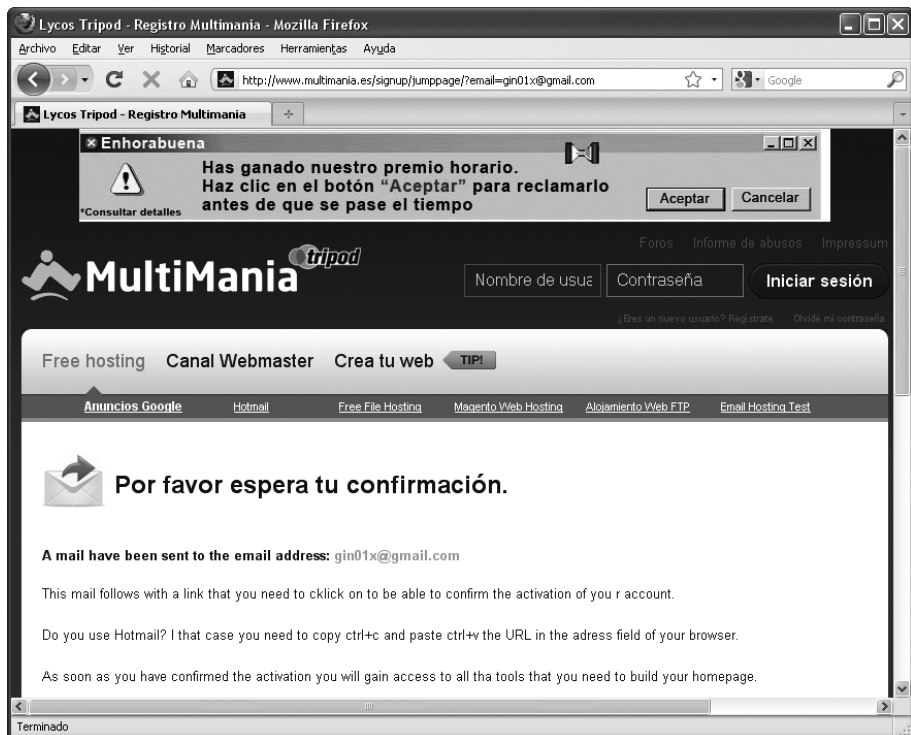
Lycos Tripod - Registro Multimania - Mozilla Firefox

Archivo Editar Ver Historial Marcadores Herramientas Ayuda

http://www.multimania.es/signup/jumppage/?email=gin01x@gmail.com

Google

Lycos Tripod - Registro Multimania

× Enhorabuena

Has ganado nuestro premio horario.
Haz clic en el botón "Aceptar" para reclamarlo antes de que se pase el tiempo

*Consultar detalles

Aceptar Cancelar

Foros Informe de abusos Impressum

MultiMania tripod

Nombre de usua Contraseña Iniciar sesión

¿Eres un nuevo usuario? Regístrate Olvidé mi contraseña

Free hosting Canal Webmaster Crea tu web TIP!

Anuncios Google Hotmail Free File Hosting Magento Web Hosting Alojamiento Web FTP Email Hosting Test

Por favor espera tu confirmación.

A mail have been sent to the email address: gin01x@gmail.com

This mail follows with a link that you need to cklick on to be able to confirm the activation of you r account.

Do you use Hotmail? I that case you need to copy ctrl+c and paste ctrl+v the URL in the adress field of your browser.

As soon as you have confirmed the activation you will gain access to all tha tools that you need to build your homepage.

Terminado